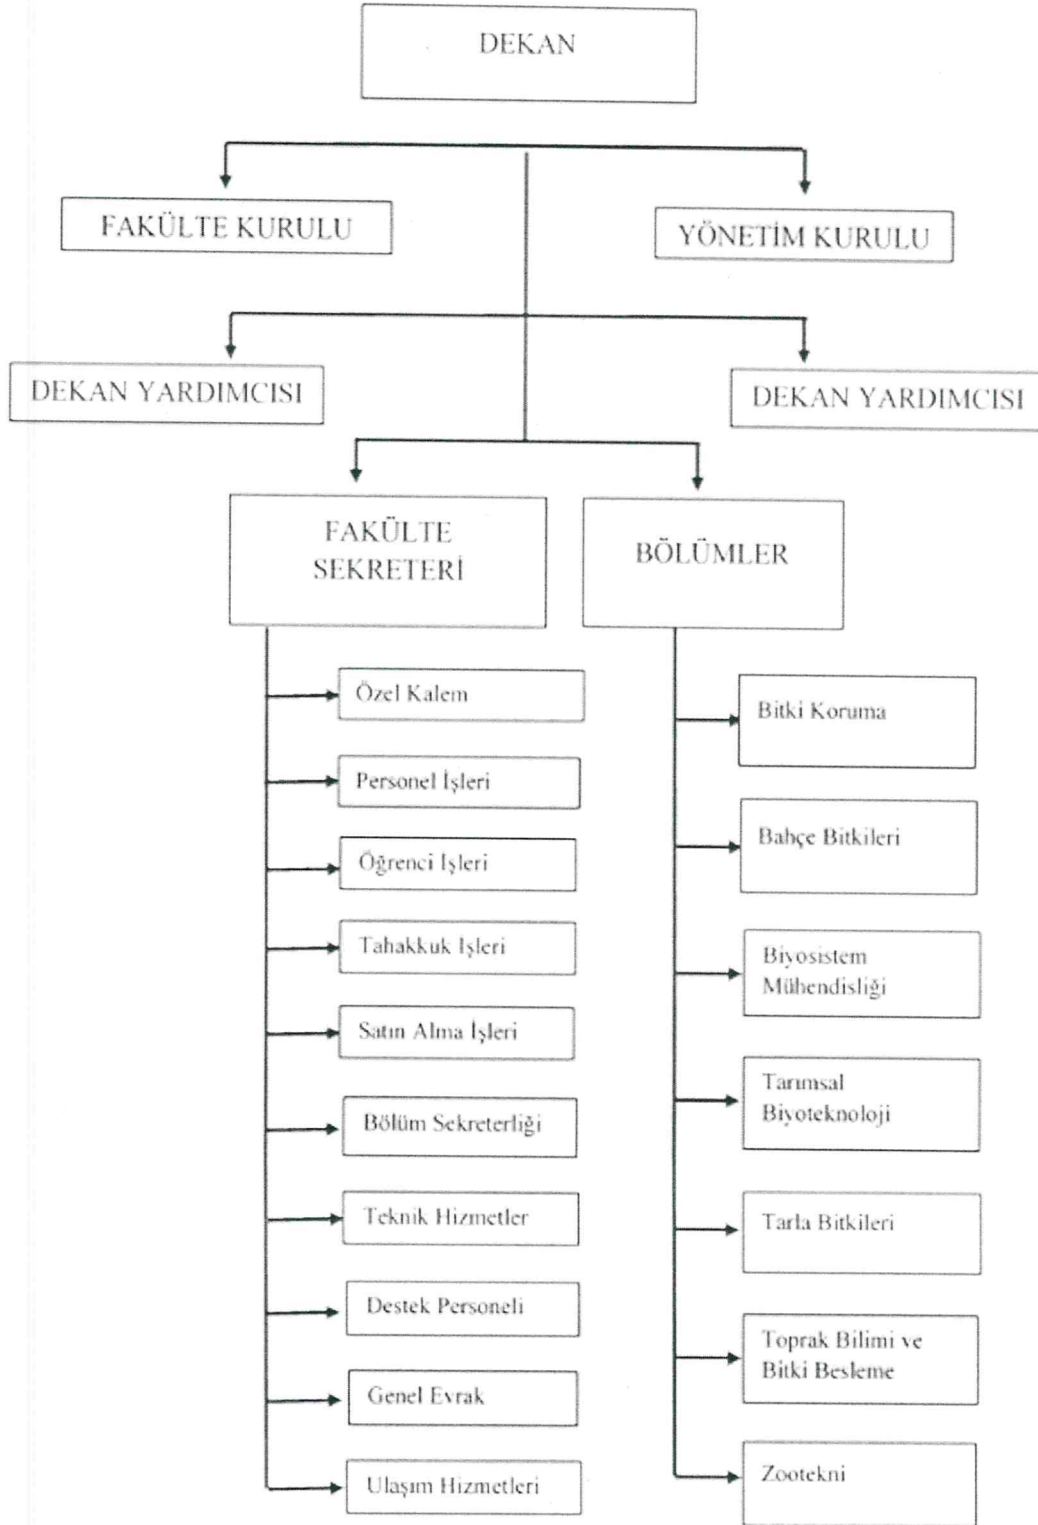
DEKAN

FAKÜLTE KURULU

YÖNETİM KURULU

DEKAN YARDIMCISI

DEKAN YARDIMCISI

FAKÜLTE SEKRETERİ

BÖLÜMLER

Özel Kalem

Personel İşleri

Öğrenci İşleri

Tahakkuk İşleri

Satın Alma İşleri

Bölüm Sekreterliği

Teknik Hizmetler

Destek Personeli

Genel Evrak

Ulaşım Hizmetleri

Bitki Koruma

Bahçe Bitkileri

Biyosistem Mühendisliği

Tarımsal Biyoteknoloji

Tarla Bitkileri

Toprak Bilimi ve Bitki Besleme

Zootekni